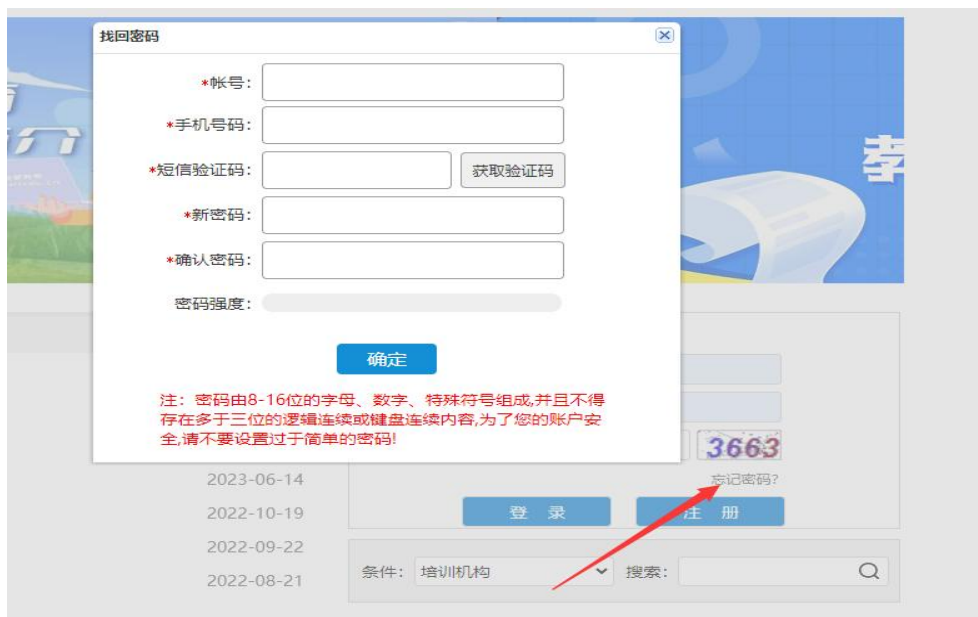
找回密码

*帐号：

*手机号码：

*短信验证码：

获取验证码

*新密码：

*确认密码：

密码强度：

确定

注：密码由8-16位的字母、数字、特殊符号组成,并且不得存在多于三位的逻辑连续或键盘连续内容,为了您的账户安全,请不要设置过于简单的密码!

3663

忘记密码?

2023-06-14

2022-10-19

2022-09-22

2022-08-21

登 录

注 册

条件：培训机构

搜索：